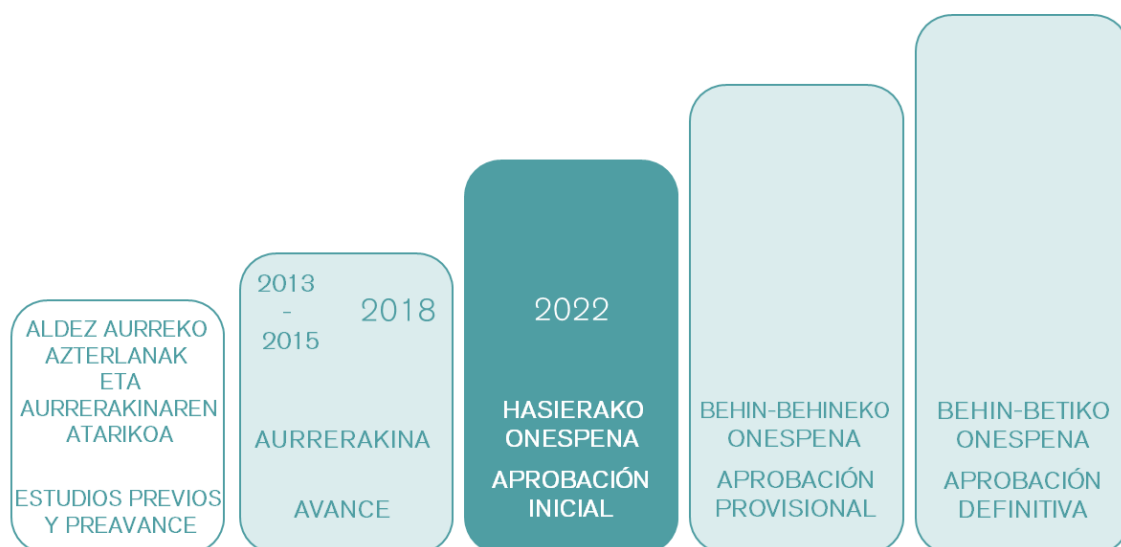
ALDEZ AURREKO AZTERLANAK ETA AURRERAKINAREN ATARIKOA

ESTUDIOS PREVIOS Y PREAVANCE

2013 - 2015

2018

AURRERAKINA

AVANCE

2022

HASIERAKO ONESPENA

APROBACIÓN INICIAL

BEHIN-BEHINEKO ONESPENA

APROBACIÓN PROVISIONAL

BEHIN-BETIKO ONESPENA

APROBACIÓN DEFINITIVA